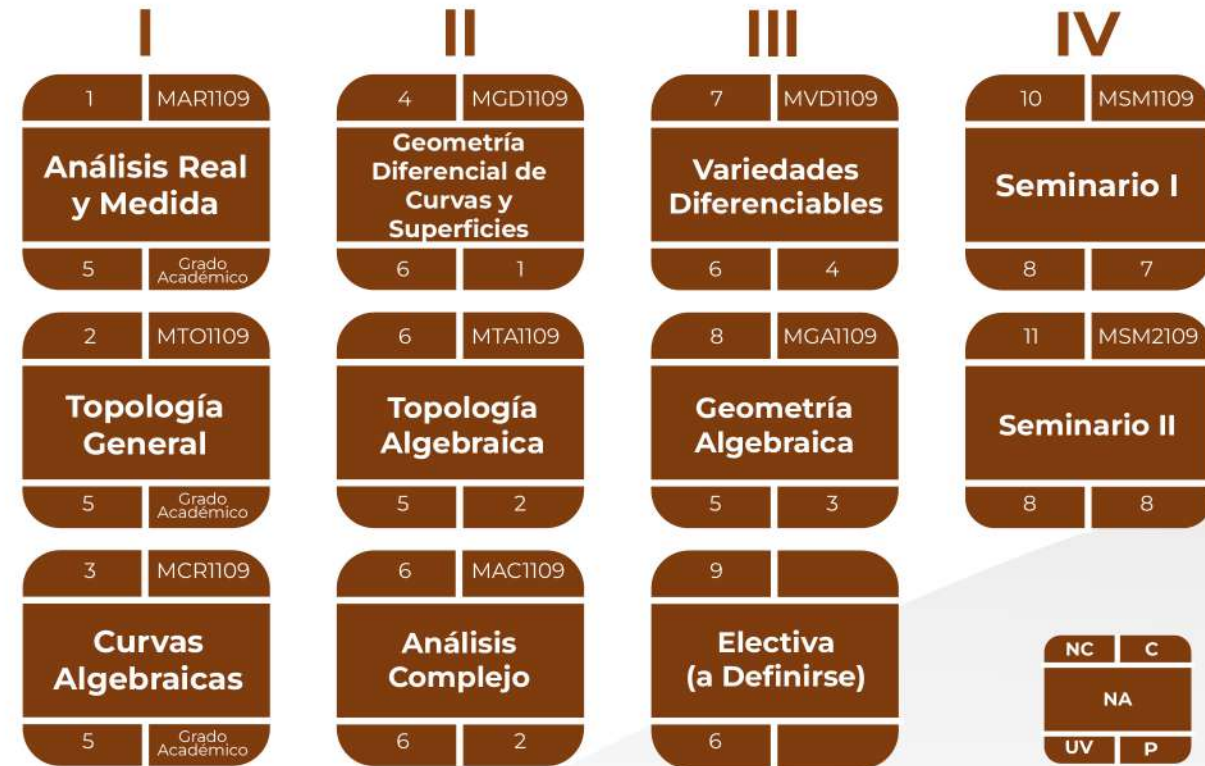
I

1 MAR1109
Análisis Real y Medida
5 Grado Académico

2 MTO1109
Topología General
5 Grado Académico

3 MCR1109
Curvas Algebraicas
5 Grado Académico

II

4 MGD1109
Geometría Diferencial de Curvas y Superficies
6 1

6 MTA1109
Topología Algebraica
5 2

6 MAC1109
Análisis Complejo
6 2

III

7 MVD1109
Variedades Diferenciables
6 4

8 MGA1109
Geometría Algebraica
5 3

9
Electiva (a Definirse)
6

IV

10 MSM1109
Seminario I
8 7

11 MSM2109
Seminario II
8 8

NC C
NA
UV P